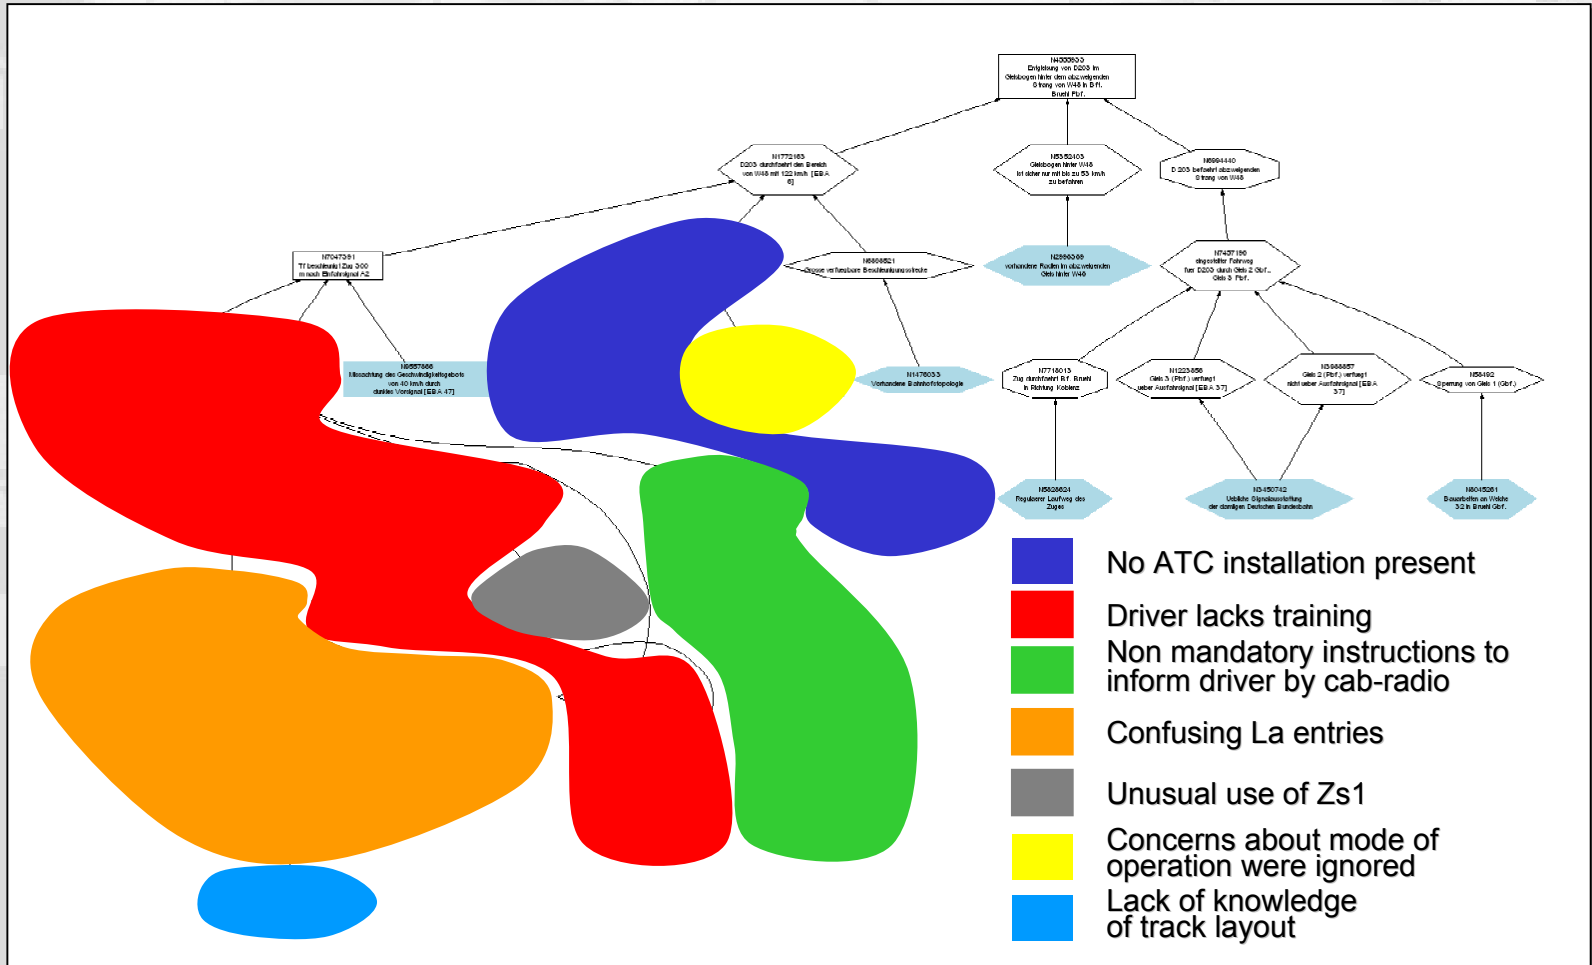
N4555933
Entgleisung von D203 im Gleisbogen hinter dem abzweigenden Strang von W48 in Bf. Brühl Pbf.

N1772163
D203 durchfaehrt den Bereich von W48 mit 122 km/h [EBA 6]

N5352403
Gleisbogen hinter W48 ist sicher nur mit bis zu 53 km/h zu befahren

N6994440
D 203 befaehrt abzweigenden Strang von W48

N7047391
Tf beschraenkt Zug 300 m nach Einfahrsignal A2

N6666621
Grosse verfuegbare Beschleunigungsstrecke

N2596369
vorhandene Kurven im abzweigenden Gleis hinter W48

N7437196
eingestellter Fahrweg fuer D203 durch Gleis 2 Gbf., Gleis 3 Pbf.

N9557866
Missachtung des Geschwindigkeitsgebots von 40 km/h durch dunkles Vorsignal [EBA 47]

N1476033
Vorhandene Bahnhofstopologie

N7718013
Zug durchfaehrt Bf. Bruehl in Richtung Koblenz

N1223656
Gleis 3 (Pbf) verfuegt ueber Ausfahrsignal [EBA 37]

N3968857
Gleis 2 (Pbf.) verfuegt nicht ueber Ausfahrsignal [EBA 37]

N58492
Sperrung von Gleis 1 (Gbf.)

N5626624
Regulaerer Laufweg des Zuges

N3450742
Uebliche Signalausstattung der damaligen Deutschen Bundesbahn

N6045261
Bauarbeiten an Weiche 32 in Bruehl Gbf.

No ATC installation present
Driver lacks training
Non mandatory instructions to inform driver by cab-radio
Confusing La entries
Unusual use of Zs1
Concerns about mode of operation were ignored
Lack of knowledge of track layout